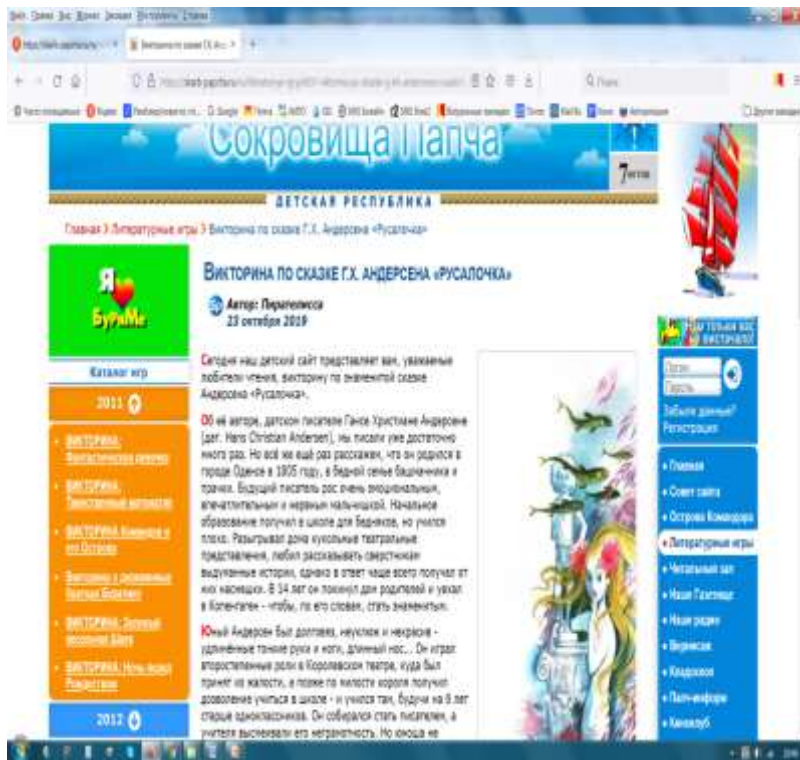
Сокровища Папча

ДЕТСКАЯ РЕСПУБЛИКА

Главная > Литературные игры > Викторина по сказке Г.Х. Андерсена «Русалочка»

Я БуРиМе

Каталог игр

2011

ВИКТОРИНА: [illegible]

ВИКТОРИНА: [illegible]

ВИКТОРИНА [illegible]

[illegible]

ВИКТОРИНА: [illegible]

ВИКТОРИНА: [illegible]

2012

ВИКТОРИНА ПО СКАЗКЕ Г.Х. АНДЕРСЕНА «РУСАЛОЧКА»

Автор: Пирагелисса
23 октября 2019

Сегодня наш детский сайт представляет вам, уважаемые любители чтения, викторину по знаменитой сказке Андерсена «Русалочка».

Об её авторе, датском писателе Гансе Христиане Андерсене (дат. Hans Christian Andersen), мы писали уже достаточно много раз. Но всё же ещё раз расскажем, что он родился в городе Оденсе в 1805 году, в бедной семье башмачника и прачки. Будущий писатель рос очень эмоциональным, впечатлительным и нервным мальчишкой. Начальное образование получил в школе для бедняков, но учился плохо. Разыгрывал дома кукольные театральные представления, любил рассказывать сверстникам выдуманные истории, однако в ответ чаще всего получал от них насмешки. В 14 лет он покинул дом родителей и уехал в Копенгаген - чтобы, по его словам, стать знаменитым.

Юный Андерсен был долговяз, неуклюж и некрасив - удлинённые тонкие руки и ноги, длинный нос... Он играл второстепенные роли в Королевском театре, куда был принят из жалости, а позже по милости короля получил дозволение учиться в школе - и учился там, будучи на 6 лет старше одноклассников. Он собирался стать писателем, а учителя высмеивали его неграмотность. Но юноша не

Логин
Пароль
Забыли данные?
Регистрация

Главная
Совет сайта
Острова Командора
Литературные игры
Читальный зал
Наши Газеты
Наши радио
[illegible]
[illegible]
Папч-информ
Киноклуб